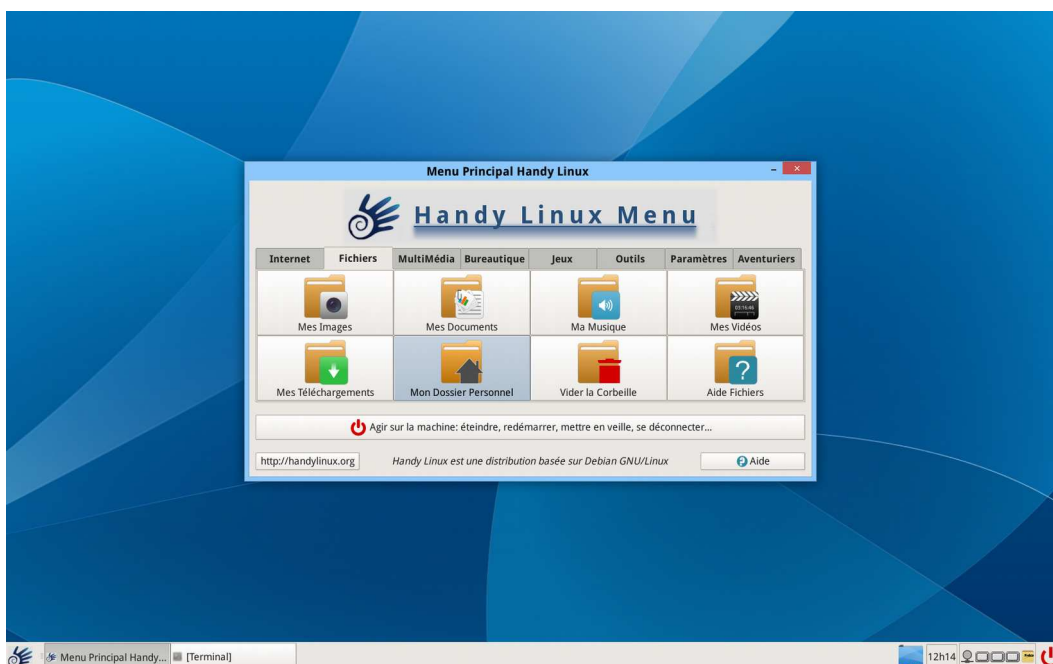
Menu Principal Handy Linux

Handy Linux Menu

Internet | Fichiers | MultiMédia | Bureautique | Jeux | Outils | Paramètres | Aventuriers

Mes Images
Mes Documents
Ma Musique
Mes Vidéos
Mes Téléchargements
Mon Dossier Personnel
Vider la Corbeille
Aide Fichiers

Agir sur la machine: éteindre, redémarrer, mettre en veille, se déconnecter...

http://handylinux.org
Handy Linux est une distribution basée sur Debian GNU/Linux
Aide

Menu Principal Handy...
[Terminal]
12h14